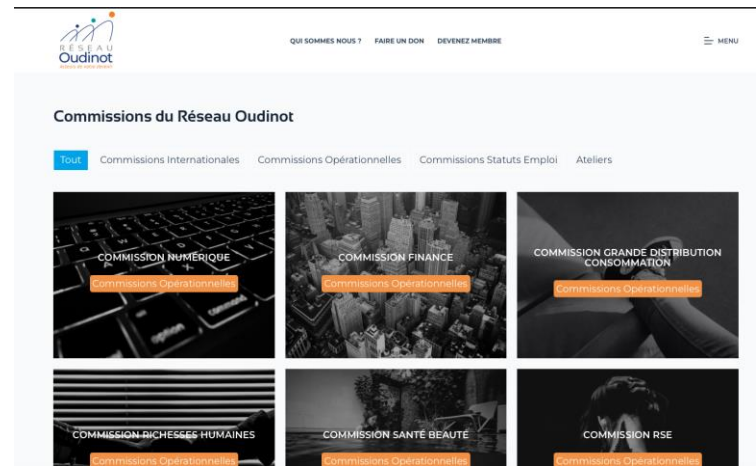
RÉSEAU
Oudinot
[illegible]

QUI SOMMES NOUS ? FAIRE UN DON DEVENEZ MEMBRE

MENU

Commissions du Réseau Oudinot

Tout Commissions Internationales Commissions Opérationnelles Commissions Statuts Emploi Ateliers

COMMISSION NUMÉRIQUE
Commissions Opérationnelles

COMMISSION FINANCE
Commissions Opérationnelles

COMMISSION GRANDE DISTRIBUTION CONSOMMATION
Commissions Opérationnelles

COMMISSION RICHESSES HUMAINES
Commissions Opérationnelles

COMMISSION SANTÉ BEAUTÉ
Commissions Opérationnelles

COMMISSION RSE
Commissions Opérationnelles